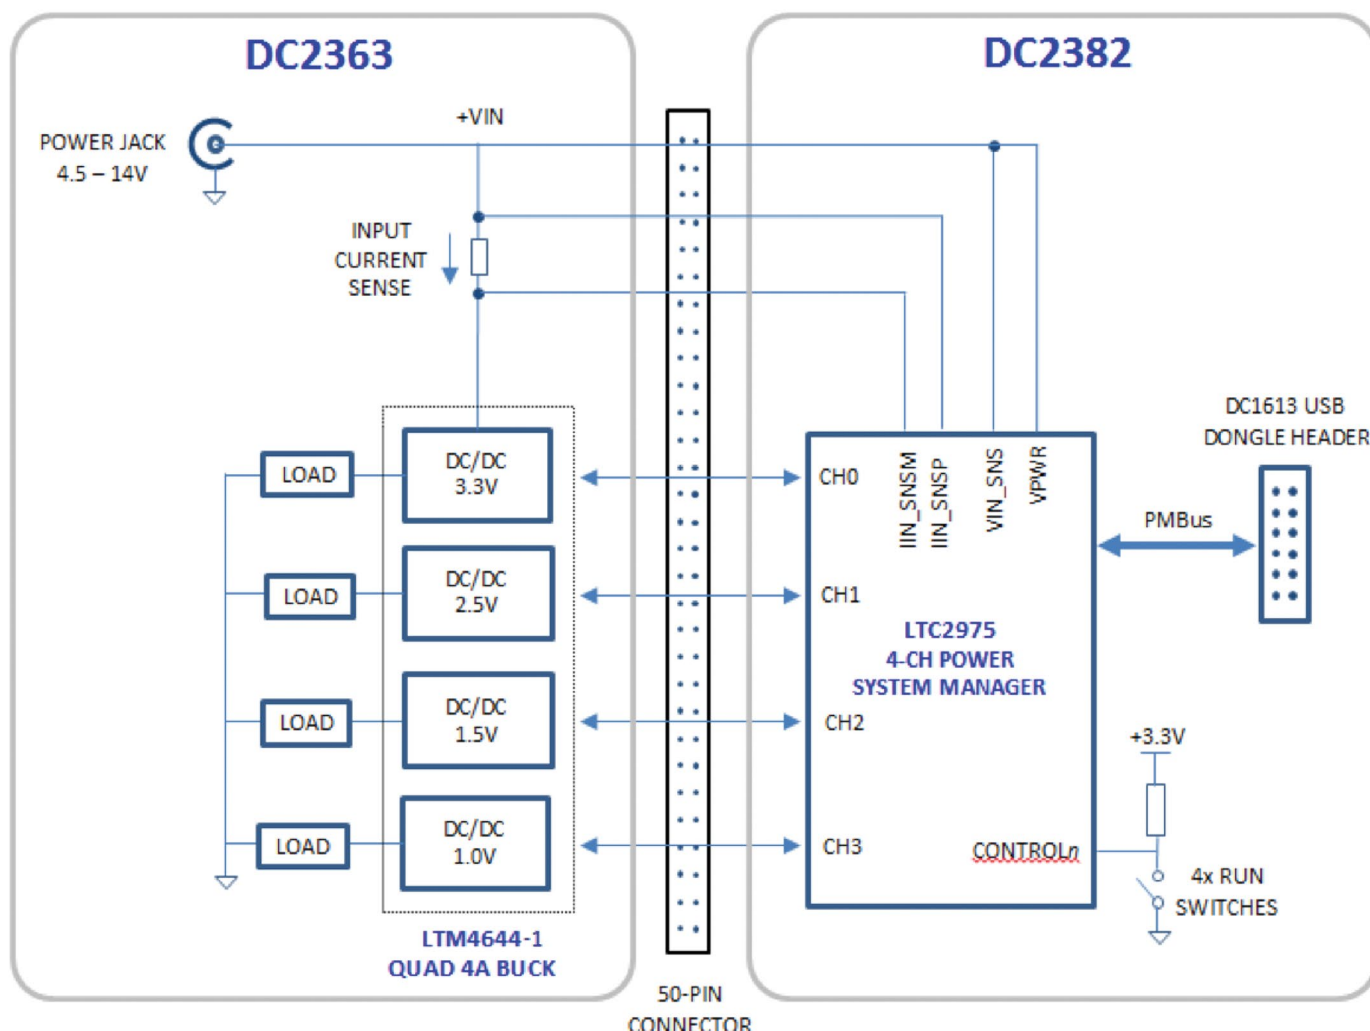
DC2363

DC2382

POWER JACK
4.5 – 14V

+VIN

INPUT
CURRENT
SENSE

DC/DC
3.3V

LOAD

DC/DC
2.5V

LOAD

DC/DC
1.5V

LOAD

DC/DC
1.0V

LOAD

LTM4644-1
QUAD 4A BUCK

50-PIN
CONNECTOR

CH0

IIN_SNSM

IIN_SNSP

VIN_SNS

VPWR

CH1

LTC2975
4-CH POWER
SYSTEM MANAGER

CH2

CH3

CONTROLn

DC1613 USB
DONGLE HEADER

PMBus

+3.3V

4x RUN
SWITCHES